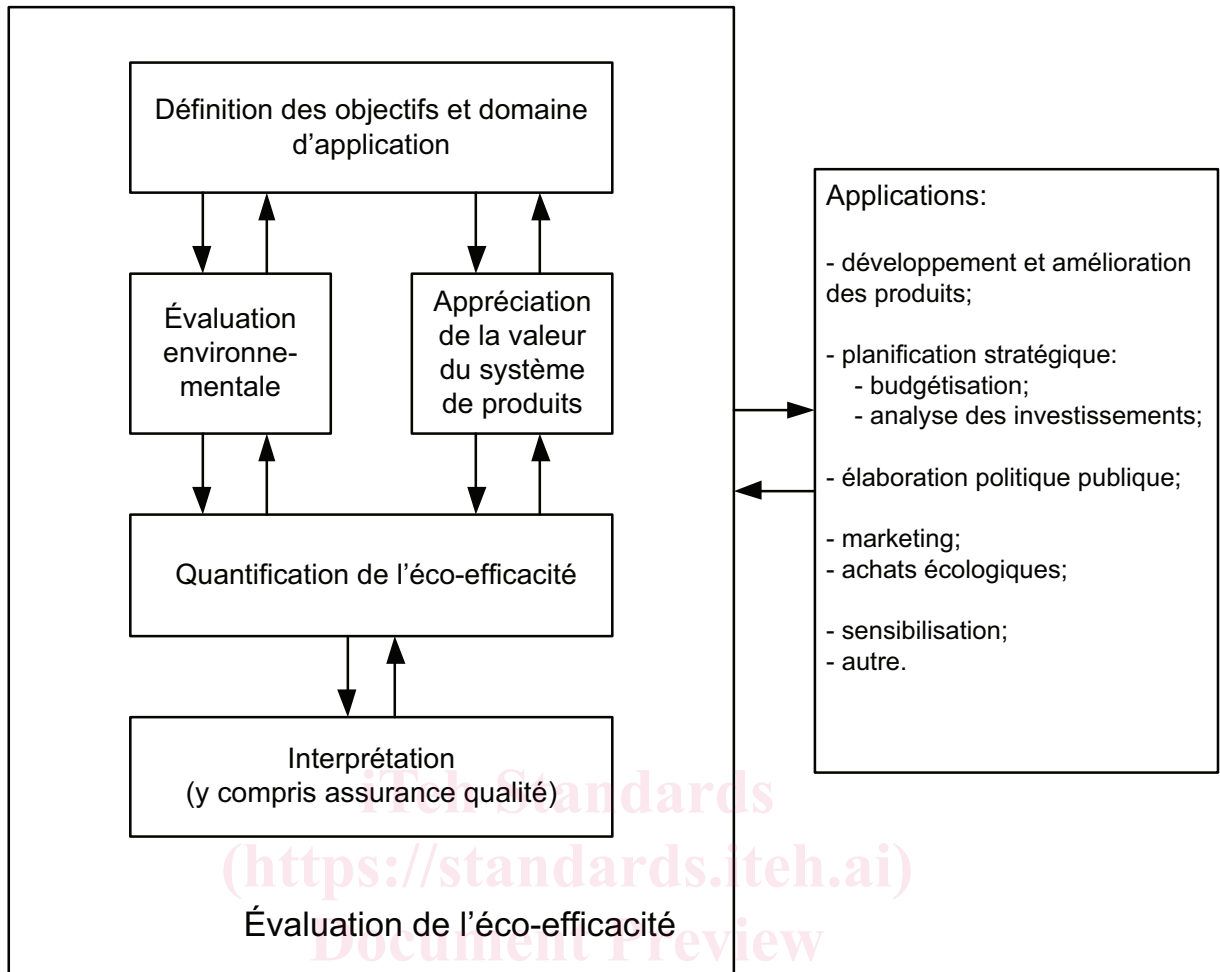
Définition des objectifs et domaine d'application

Évaluation environnementale

Appréciation de la valeur du système de produits

Quantification de l'éco-efficacité

Interprétation (y compris assurance qualité)

Évaluation de l'éco-efficacité

Applications:

- développement et amélioration des produits;

- planification stratégique:
- budgétisation;
- analyse des investissements;

- élaboration politique publique;

- marketing;
- achats écologiques;

- sensibilisation;
- autre.

iTeh Standards
(https://standards.iteh.ai)
Document Preview